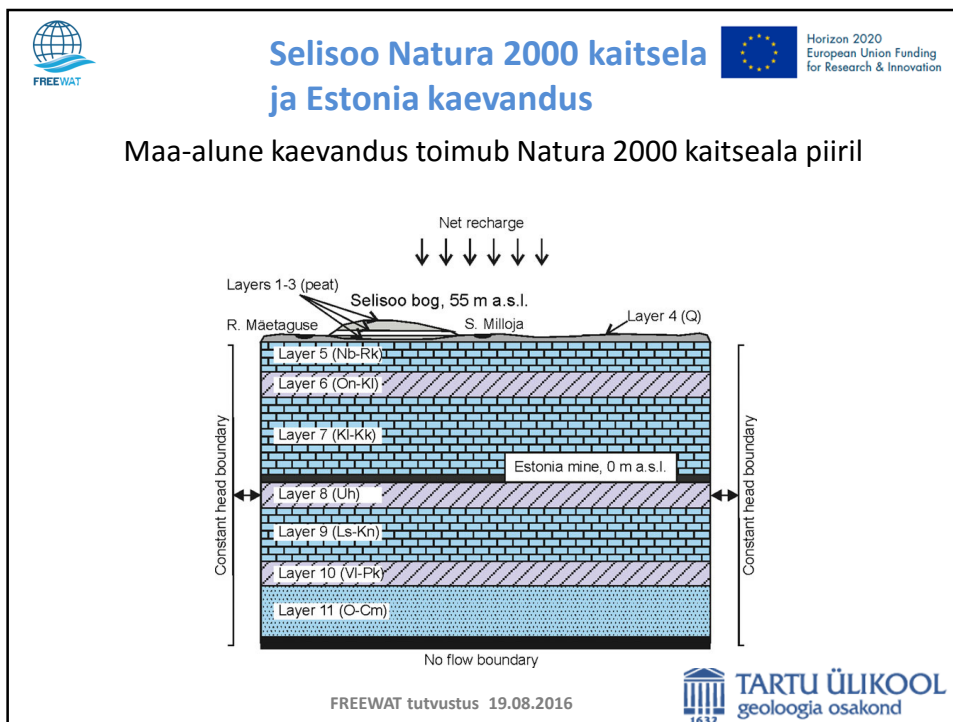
FREEWAT

Selisoo Natura 2000 kaitsela ja Estonia kaevandus

Horizon 2020
European Union Funding
for Research & Innovation

Maa-alune kaevandus toimub Natura 2000 kaitseala piiril

Net recharge

Layers 1-3 (peat)

Selisoo bog, 55 m a.s.l.

R. Mäetaguse

S. Milloja

Layer 4 (Q)

Layer 5 (Nb-Rk)

Layer 6 (On-Kl)

Layer 7 (Kl-Kk)

Estonia mine, 0 m a.s.l.

Layer 8 (Uh)

Layer 9 (Ls-Kn)

Layer 10 (Vl-Pk)

Layer 11 (O-Cm)

Constant head boundary

Constant head boundary

No flow boundary

FREEWAT tutvustus 19.08.2016

TARTU ÜLIKOOL
geoloogia osakond
1632